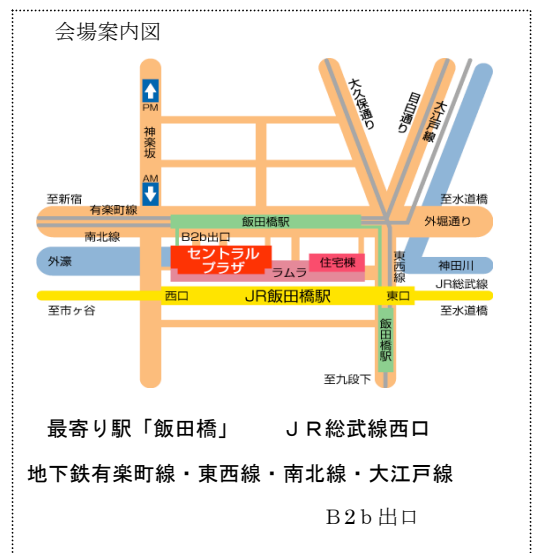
会場案内図

PM
神楽坂
AM
大久保通り
目白通り
大江戸線
至新宿
有楽町線
南北線
飯田橋駅
至水道橋
外堀通り
B2b出口
外濠
セントラルプラザ
住宅棟
ラムラ
東西線
神田川
JR総武線
西口
JR飯田橋駅
東口
至市ヶ谷
至水道橋
飯田橋駅
至九段下

最寄り駅「飯田橋」　　ＪＲ総武線西口

地下鉄有楽町線・東西線・南北線・大江戸線

Ｂ２ｂ出口